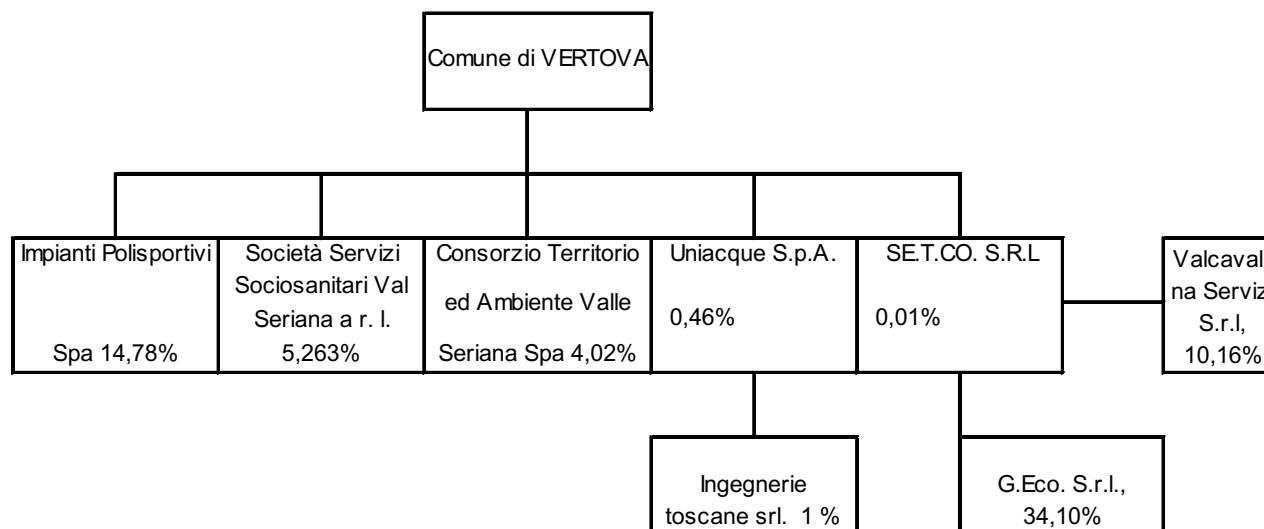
Comune di VERTOVA

Impianti Polisportivi

Spa 14,78%

Società Servizi Sociosanitari Val Seriana a r. l. 5,263%

Consorzio Territorio ed Ambiente Valle Seriana Spa 4,02%

Uniacque S.p.A.

0,46%

SE.T.CO. S.R.L

0,01%

Valcaval na Serviz S.r.l, 10,16%

Ingegnerie toscane srl. 1 %

G.Eco. S.r.l., 34,10%